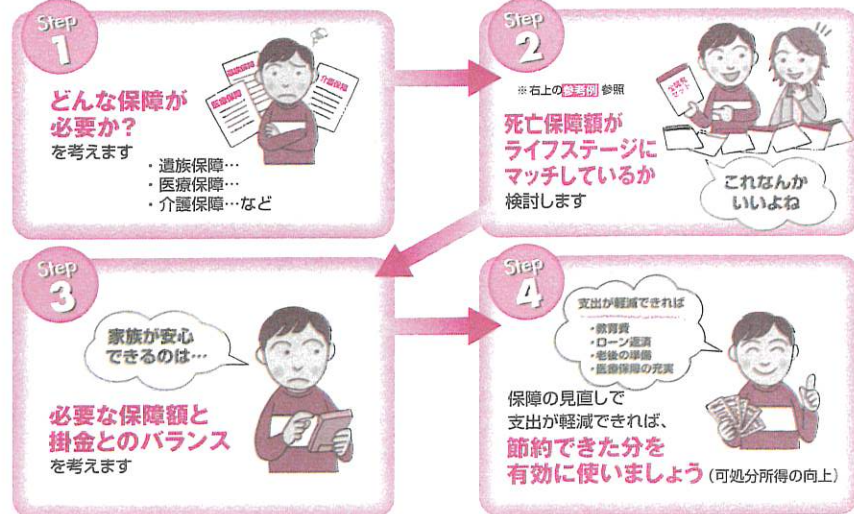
Step 1

どんな保障が必要か？を考えます

遺族保障 介護保障 医療保障

・遺族保障…
・医療保障…
・介護保障…など

Step 2

※右上の参考例参照

死亡保障額がライフステージにマッチしているか検討します

生命保険

これなんかいいよね

Step 3

家族が安心できるのは…

必要な保障額と掛金とのバランスを考えます

Step 4

支出が軽減できれば
・教育費
・ローン返済
・老後の準備
・医療保障の充実

保障の見直しで支出が軽減できれば、節約できた分を有効に使いましょう（可処分所得の向上）